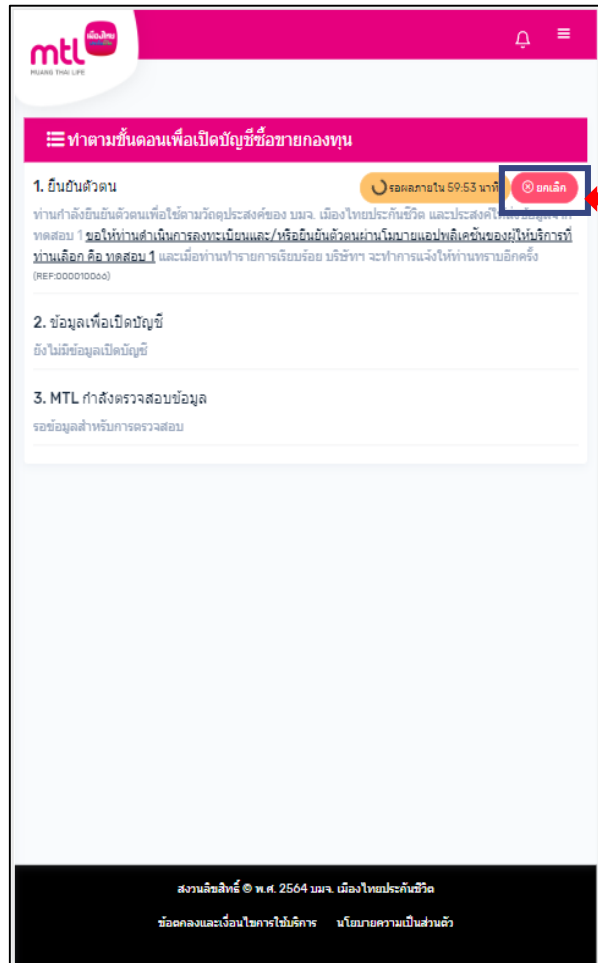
mtl เมืองไทย
MUANG THAI LIFE

ทำตามขั้นตอนเพื่อเปิดบัญชีซื้อขายกองทุน

1. ยืนยันตัวตน

รอผลภายใน 59:53 นาที

ยกเลิก

ท่านกำลังยืนยันตัวตนเพื่อใช้ตามวัตถุประสงค์ของ บมจ. เมืองไทยประกันชีวิต และประสงค์ให้ส่งข้อมูลจาก ทดสอบ 1 ขอให้ท่านดำเนินการลงทะเบียนและ/หรือยืนยันตัวตนผ่านโมบายแอปพลิเคชันของผู้ให้บริการที่ท่านเลือก คือ ทดสอบ 1 และเมื่อท่านทำรายการเรียบร้อย บริษัทฯ จะทำการแจ้งให้ท่านทราบอีกครั้ง (REF:000010066)

2. ข้อมูลเพื่อเปิดบัญชี
ยังไม่มีข้อมูลเปิดบัญชี

3. MTL กำลังตรวจสอบข้อมูล
รอข้อมูลสำหรับการตรวจสอบ

สงวนลิขสิทธิ์ © พ.ศ. 2564 บมจ. เมืองไทยประกันชีวิต

ข้อตกลงและเงื่อนไขการใช้บริการ นโยบายความเป็นส่วนตัว